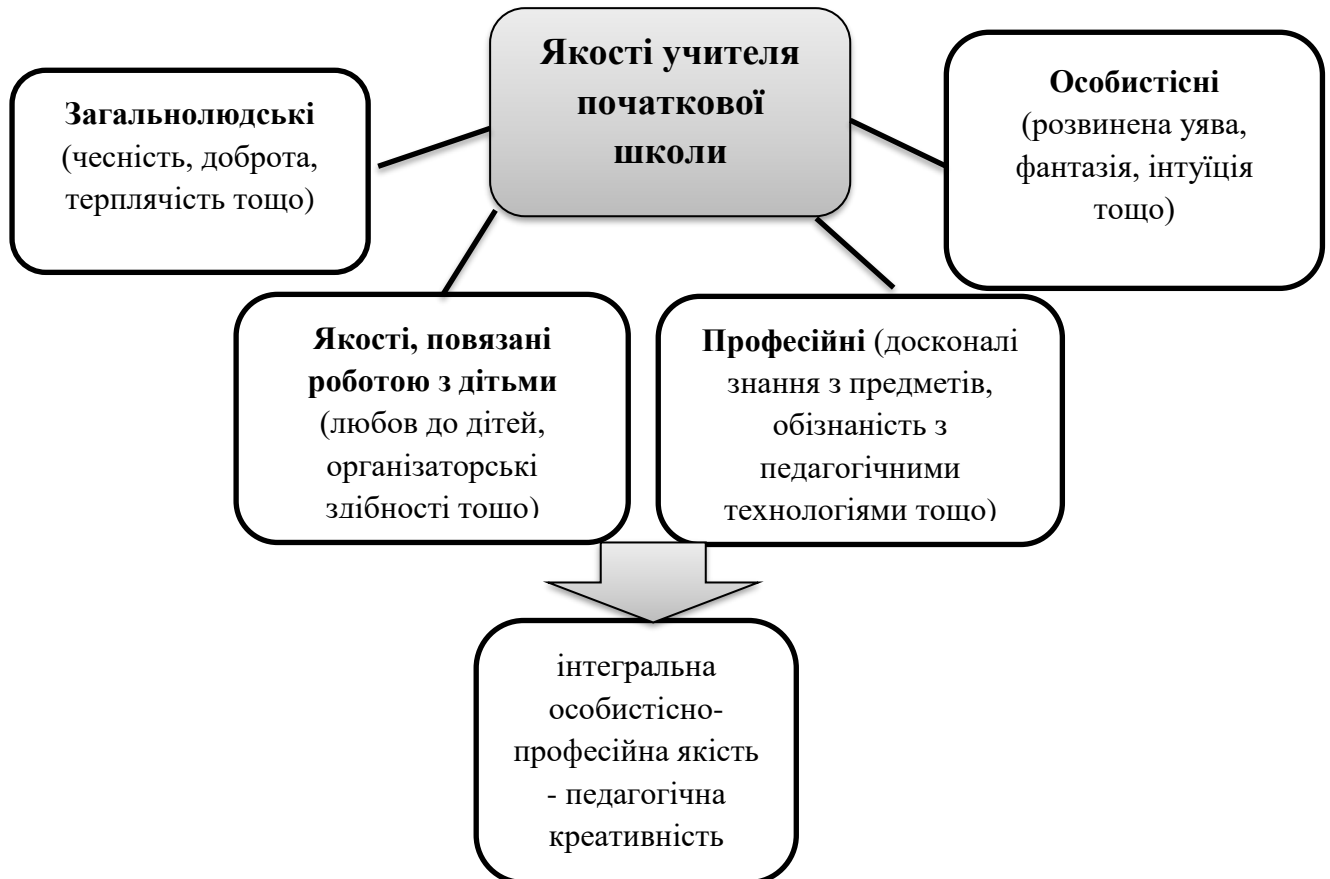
Якості учителя початкової школи

Загальнолюдські (чесність, доброта, терплячість тощо)

Особистісні (розвинена уява, фантазія, інтуїція тощо)

Якості, повязані роботою з дітьми (любов до дітей, організаторські здібності тощо)

Професійні (досконалі знання з предметів, обізнаність з педагогічними технологіями тощо)

інтегральна особистісно-професійна якість - педагогічна креативність